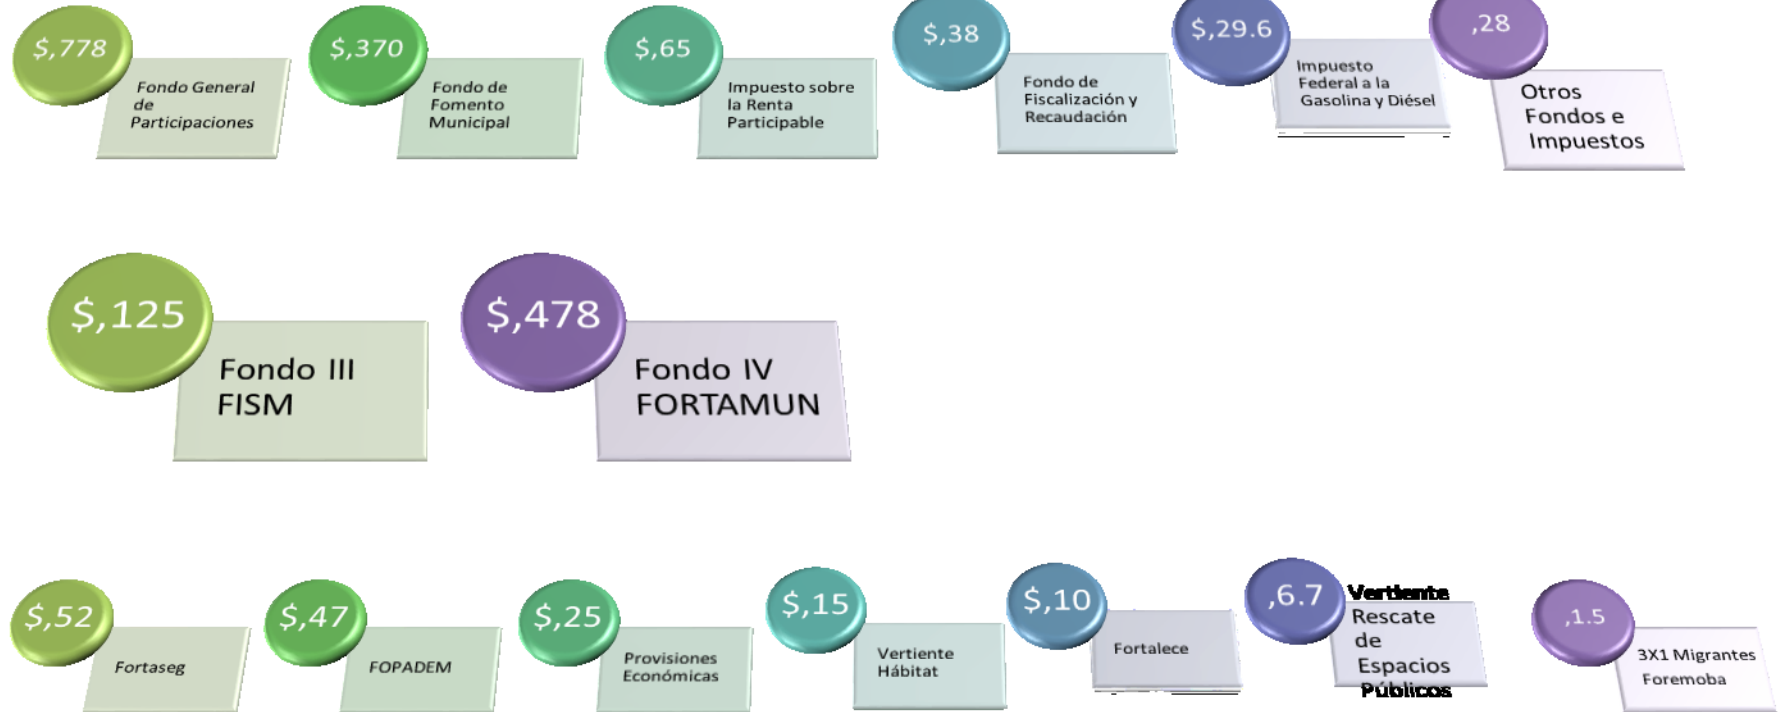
$,778
Fondo General de Participaciones

$,370
Fondo de Fomento Municipal

$,65
Impuesto sobre la Renta Participable

$,38
Fondo de Fiscalización y Recaudación

$,29.6
Impuesto Federal a la Gasolina y Diésel

,28
Otros Fondos e Impuestos

$,125
Fondo III FISM

$,478
Fondo IV FORTAMUN

$,52
Fortaseg

$,47
FOPADEM

$,25
Provisiones Económicas

$,15
Vertiente Hábitat

$,10
Fortalece

,6.7
Vertiente Rescate de Espacios Públicos

,1.5
3X1 Migrantes Foremoba